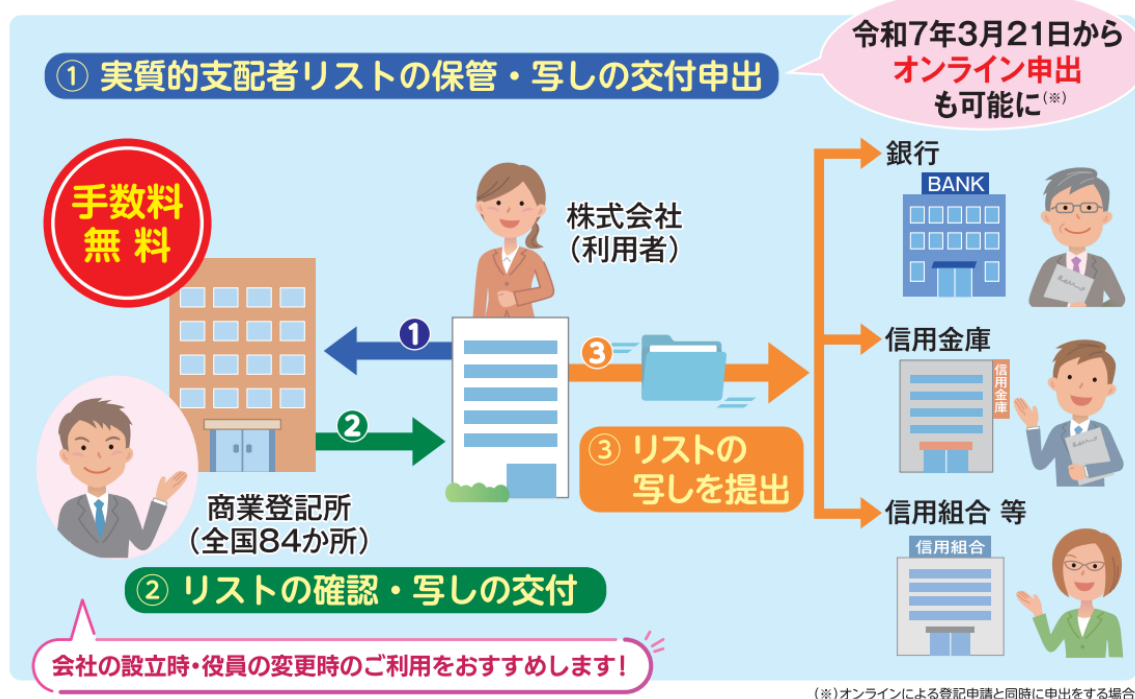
① 実質的支配者リストの保管・写しの交付申出

令和7年3月21日から
オンライン申出
も可能に(※)

手数料
無料

株式会社
(利用者)

銀行

BANK

信用金庫

信用金庫

信用組合 等

信用組合

①

②

③

③ リストの
写しを提出

商業登記所
(全国84か所)

② リストの確認・写しの交付

会社の設立時・役員の変更時のご利用をおすすめします!

(※)オンラインによる登記申請と同時に申出をする場合